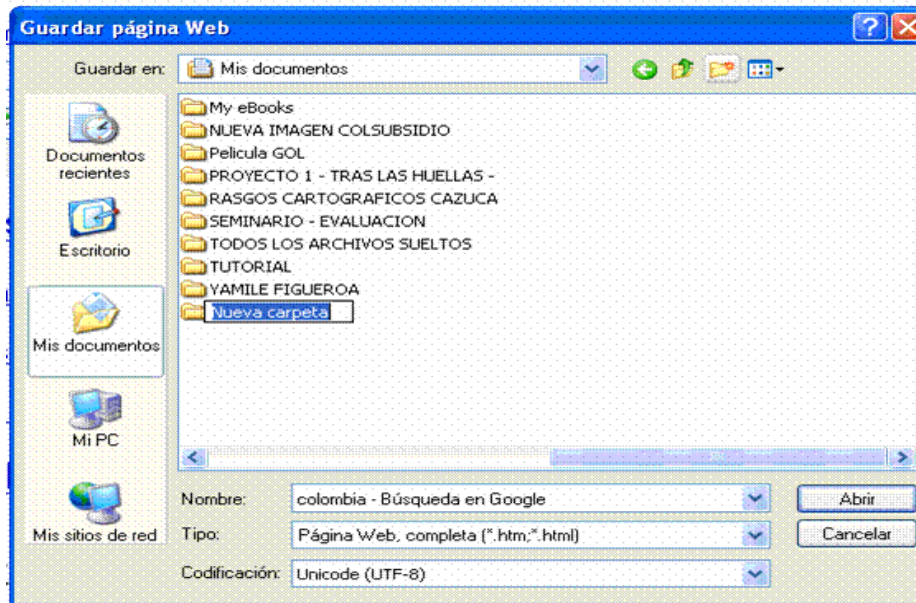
Guardar página Web

Guardar en: Mis documentos

Documentos recientes

Escritorio

Mis documentos

Mi PC

Mis sitios de red

My eBooks
NUEVA IMAGEN COLSUBSIDIO
Pelicula GOL
PROYECTO 1 - TRAS LAS HUELLAS -
RASGOS CARTOGRAFICOS CAZUCA
SEMINARIO - EVALUACION
TODOS LOS ARCHIVOS SUELTOS
TUTORIAL
YAMILE FIGUEROA
Nueva carpeta

Nombre: colombia - Búsqueda en Google
Tipo: Página Web, completa (*.htm;*.html)
Codificación: Unicode (UTF-8)

Abrir
Cancelar